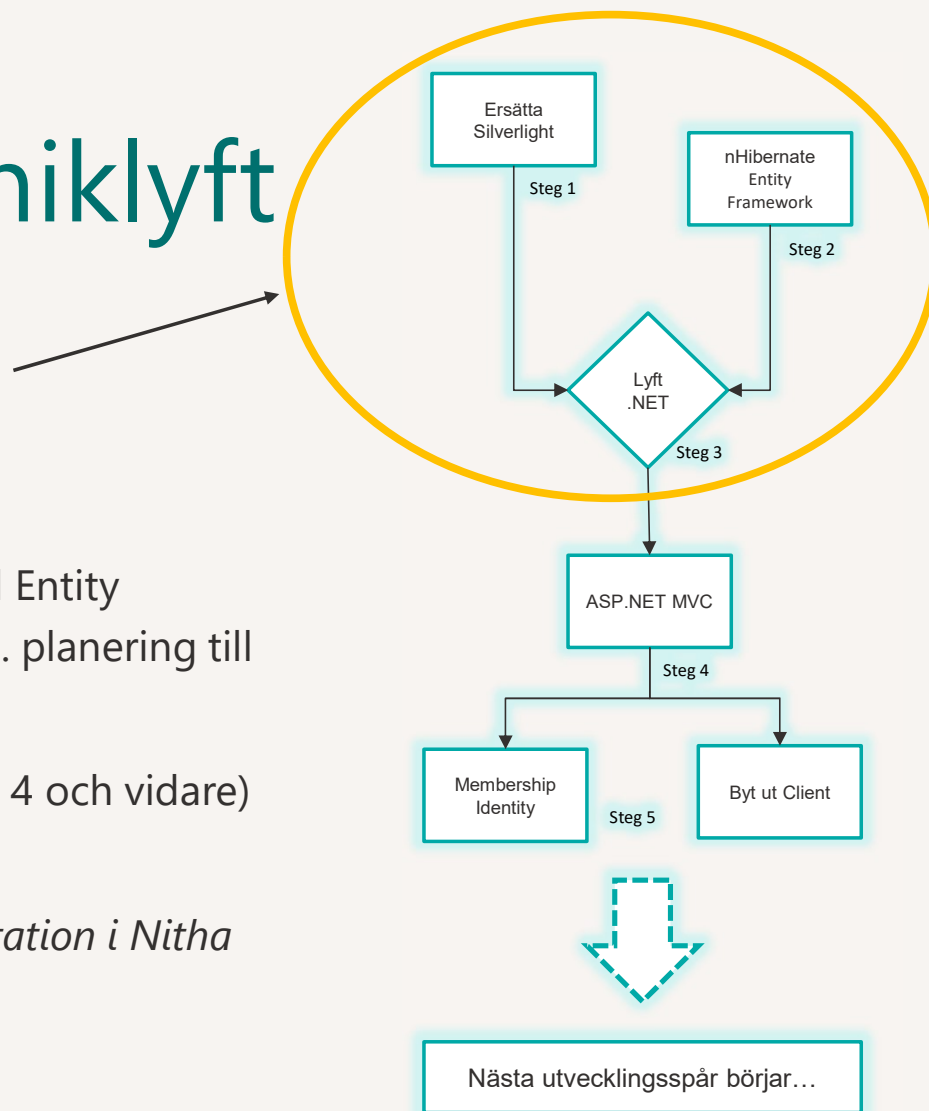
niklyft

Entity
. planering till

4 och vidare)

ration i Nitha

Ersätta Silverlight

Steg 1

nHibernate
Entity Framework

Steg 2

Lyft .NET

Steg 3

ASP.NET MVC

Steg 4

Membership Identity

Steg 5

Byt ut Client

Nästa utvecklingsspår börjar…